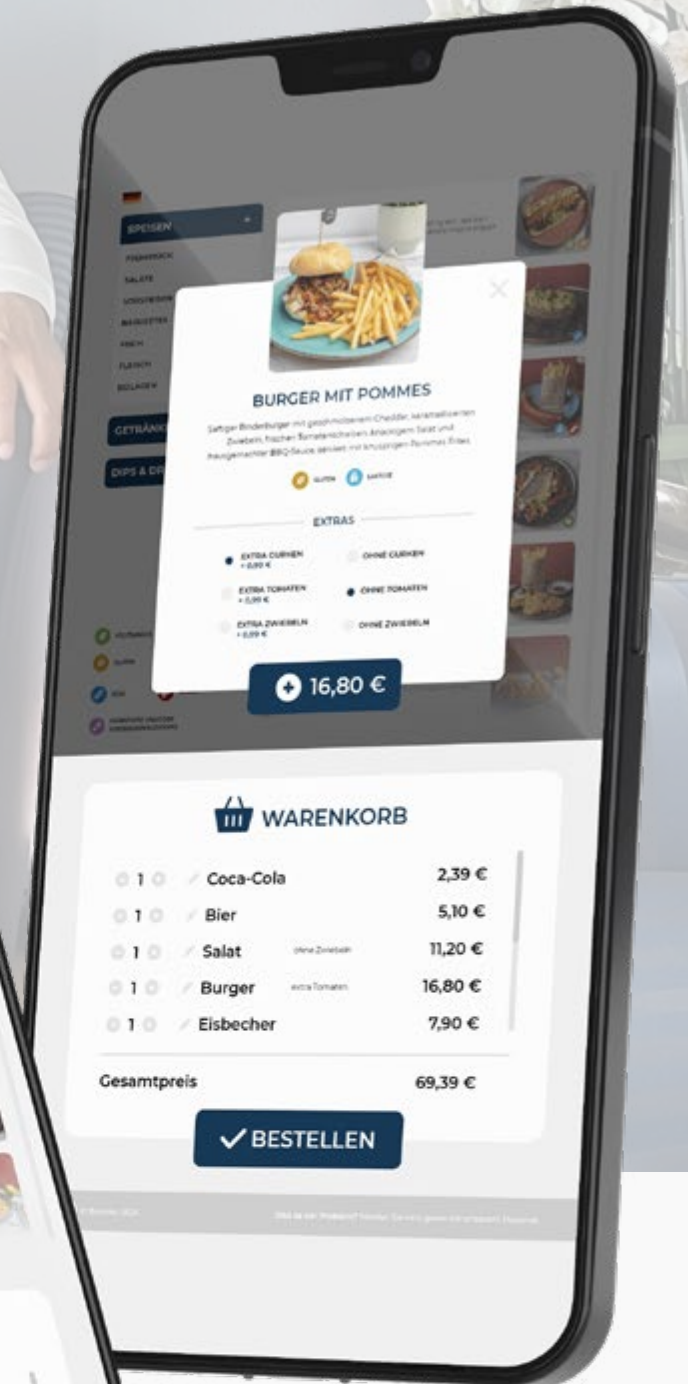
SPEISEN

FRÜHSTÜCK
SALATE
VORSPEISEN
BAGUETTES
FISCH
FLEISCH
BEILAGEN

GETRÄNKE

DIPS & DR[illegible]

BURGER MIT POMMES

Saftiger Rinderburger mit geschmolzenem Cheddar, karamellisierten Zwiebeln, frischen Tomatenscheiben, knackigem Salat und hausgemachter BBQ-Sauce, serviert mit knusprigen Pommes Frites.

GLUTEN SAHNE

EXTRAS

EXTRA GURKEN + 0,90 €
OHNE GURKEN
EXTRA TOMATEN + 0,90 €
OHNE TOMATEN
EXTRA ZWIEBELN + 0,90 €
OHNE ZWIEBELN

16,80 €

WARENKORB

| | | | |
|---|---|---|---|
| 1 | Coca-Cola | | 2,39 € |
| 1 | Bier | | 5,10 € |
| 1 | Salat | ohne Zwiebeln | 11,20 € |
| 1 | Burger | extra Tomaten | 16,80 € |
| 1 | Eisbecher | | 7,90 € |

Gesamtpreis 69,39 €

BESTELLEN